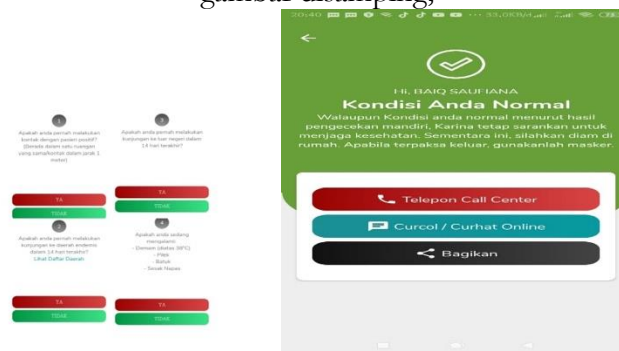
gambar disamping,

1
Apakah anda pernah melakukan kontak dengan pasien positif? (Berada dalam satu ruangan yang sama/kontak dalam jarak 1 meter)

2
Apakah anda pernah melakukan kunjungan ke luar negeri dalam 14 hari terakhir?

YA
TIDAK

YA
TIDAK

3
Apakah anda pernah melakukan kunjungan ke daerah endemis dalam 14 hari terakhir?
Lihat Daftar Daerah

4
Apakah anda sedang mengalami:
- Demam (diatas 38°C)
- Pilek
- Batuk
- Sesak Nafas

YA
TIDAK

YA
TIDAK

20:40 ... 33,0KB/d

←

Hi, BAIQ SAUFIANA
Kondisi Anda Normal
Walaupun Kondisi anda normal menurut hasil pengecekan mandiri, Karina tetap sarankan untuk menjaga kesehatan. Sementara ini, silahkan diam di rumah. Apabila terpaksa keluar, gunakanlah masker.

Telepon Call Center
Curcol / Curhat Online
Bagikan